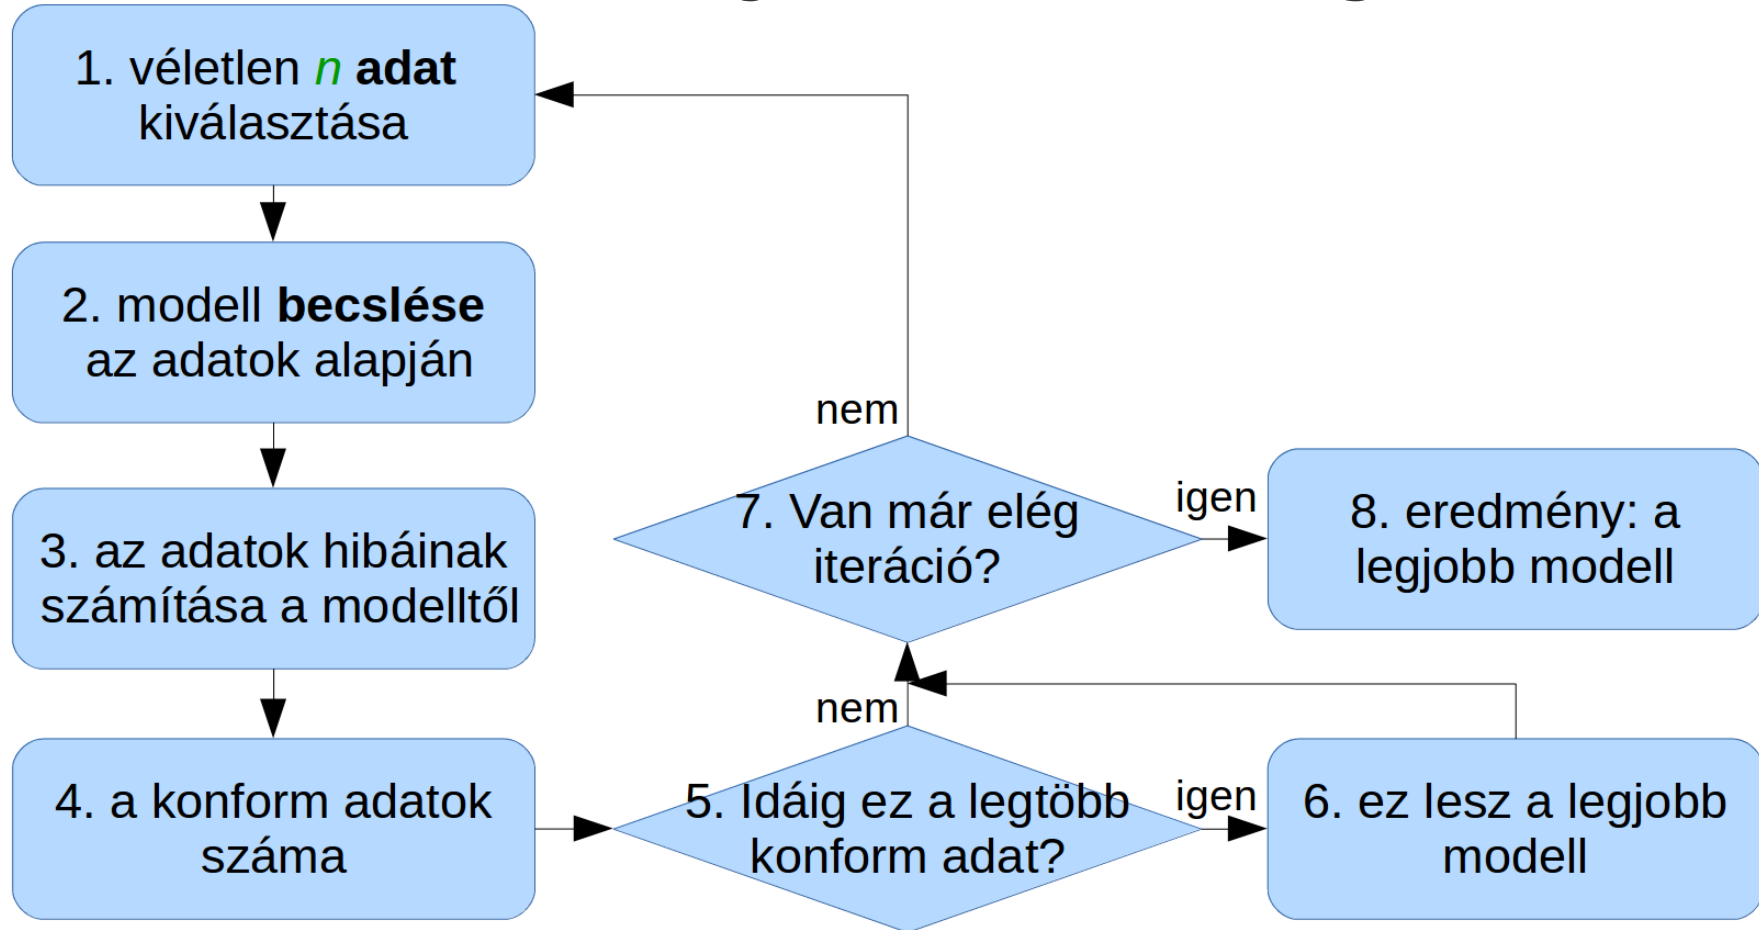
1. véletlen *n* **adat** kiválasztása

2. modell **becslése** az adatok alapján

3. az adatok hibáinak számítása a modelltől

4. a konform adatok száma

5. Idáig ez a legtöbb konform adat?

igen

6. ez lesz a legjobb modell

nem

7. Van már elég iteráció?

nem

igen

8. eredmény: a legjobb modell